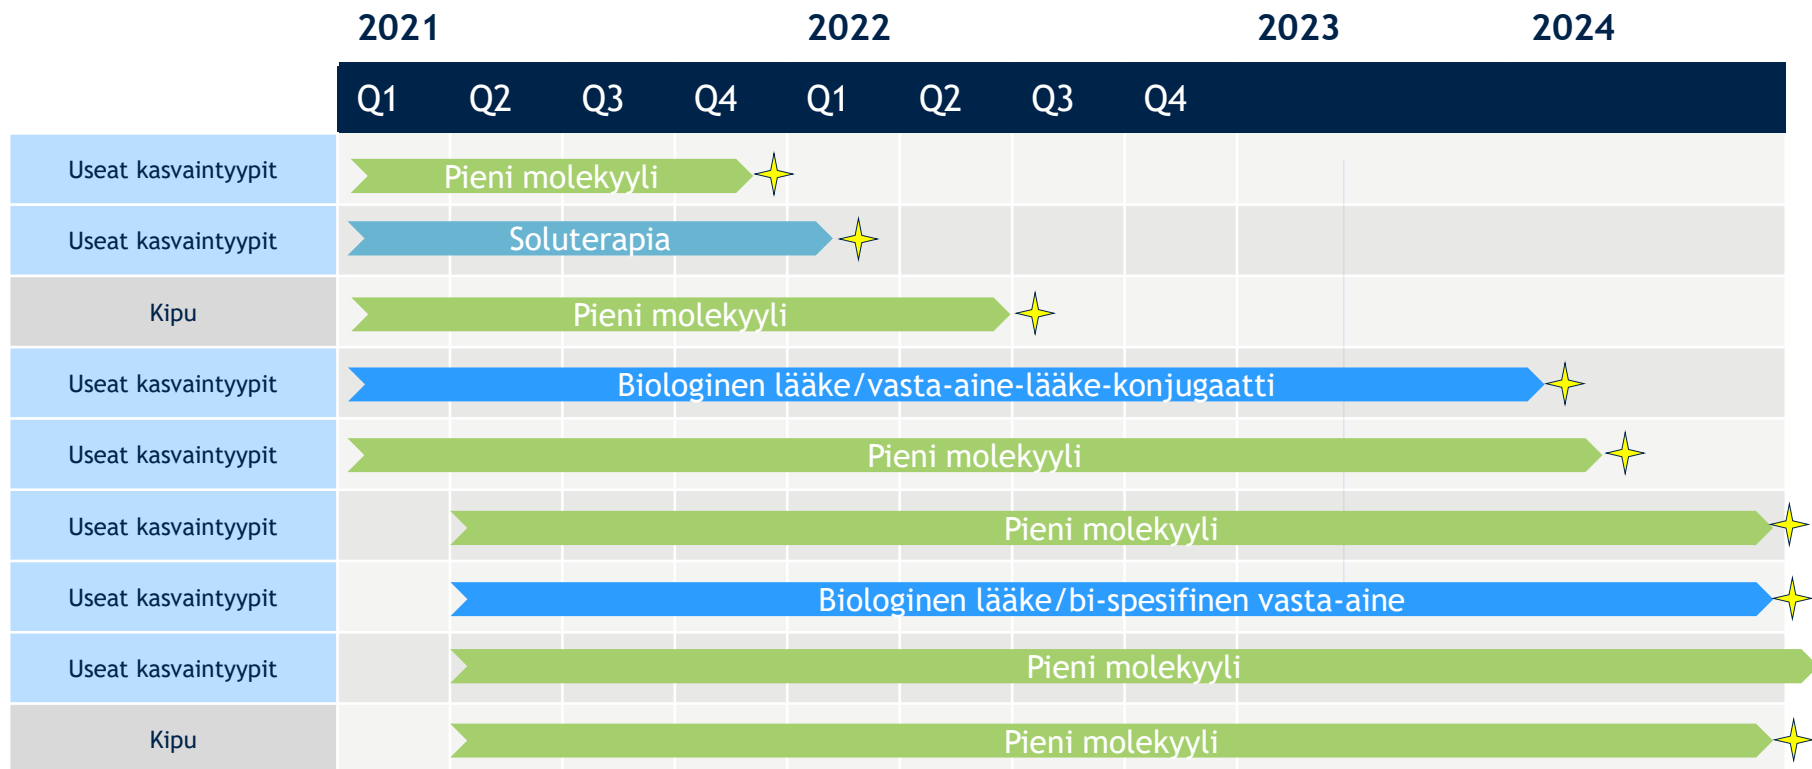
| | 2021 | | | | 2022 | | | | 2023 | 2024 |
|---|---|---|---|---|---|---|---|---|---|---|
| | Q1 | Q2 | Q3 | Q4 | Q1 | Q2 | Q3 | Q4 | | |
| Useat kasvaintyypit | Pieni molekyyli | | | | | | | | | |
| Useat kasvaintyypit | Soluterapia | | | | | | | | | |
| Kipu | Pieni molekyyli | | | | | | | | | |
| Useat kasvaintyypit | Biologinen lääke/vasta-aine-lääke-konjugaatti | | | | | | | | | |
| Useat kasvaintyypit | Pieni molekyyli | | | | | | | | | |
| Useat kasvaintyypit | | Pieni molekyyli | | | | | | | | |
| Useat kasvaintyypit | | Biologinen lääke/bi-spesifinen vasta-aine | | | | | | | | |
| Useat kasvaintyypit | | Pieni molekyyli | | | | | | | | |
| Kipu | | Pieni molekyyli | | | | | | | | |